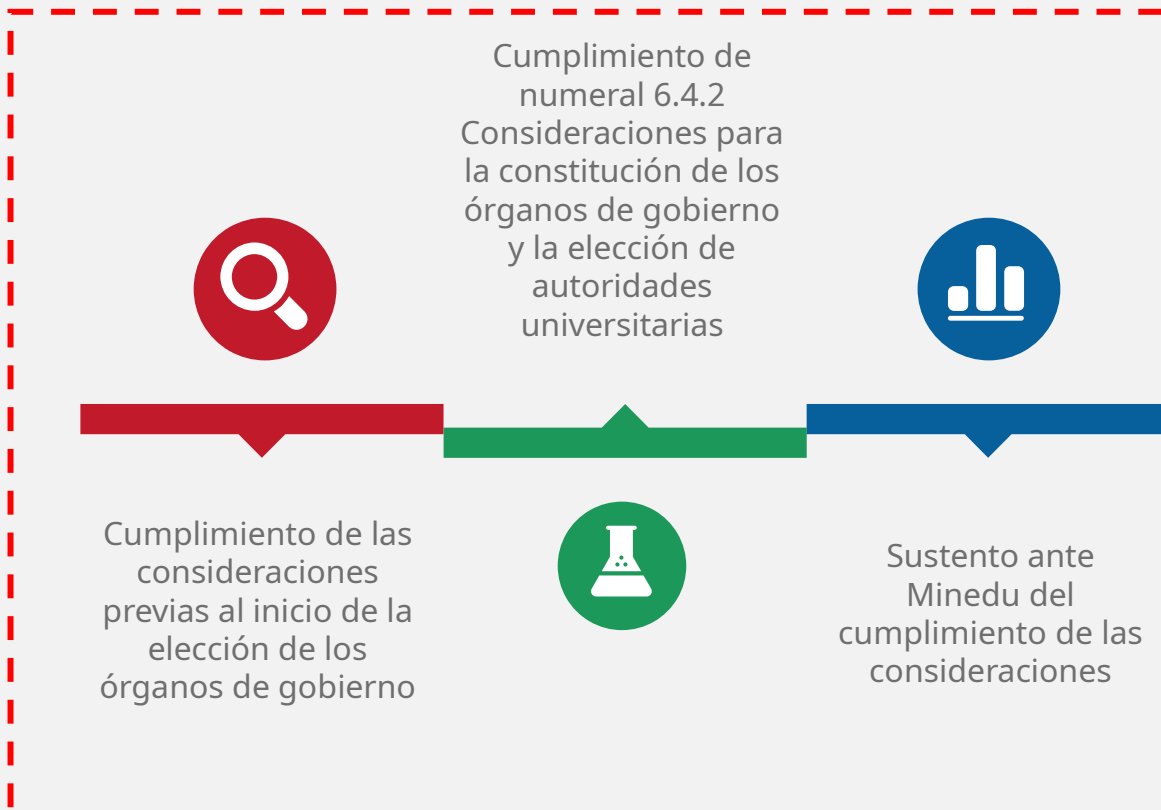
Cumplimiento de numeral 6.4.2 Consideraciones para la constitución de los órganos de gobierno y la elección de autoridades universitarias

Cumplimiento de las consideraciones previas al inicio de la elección de los órganos de gobierno

Sustento ante Minedu del cumplimiento de las consideraciones